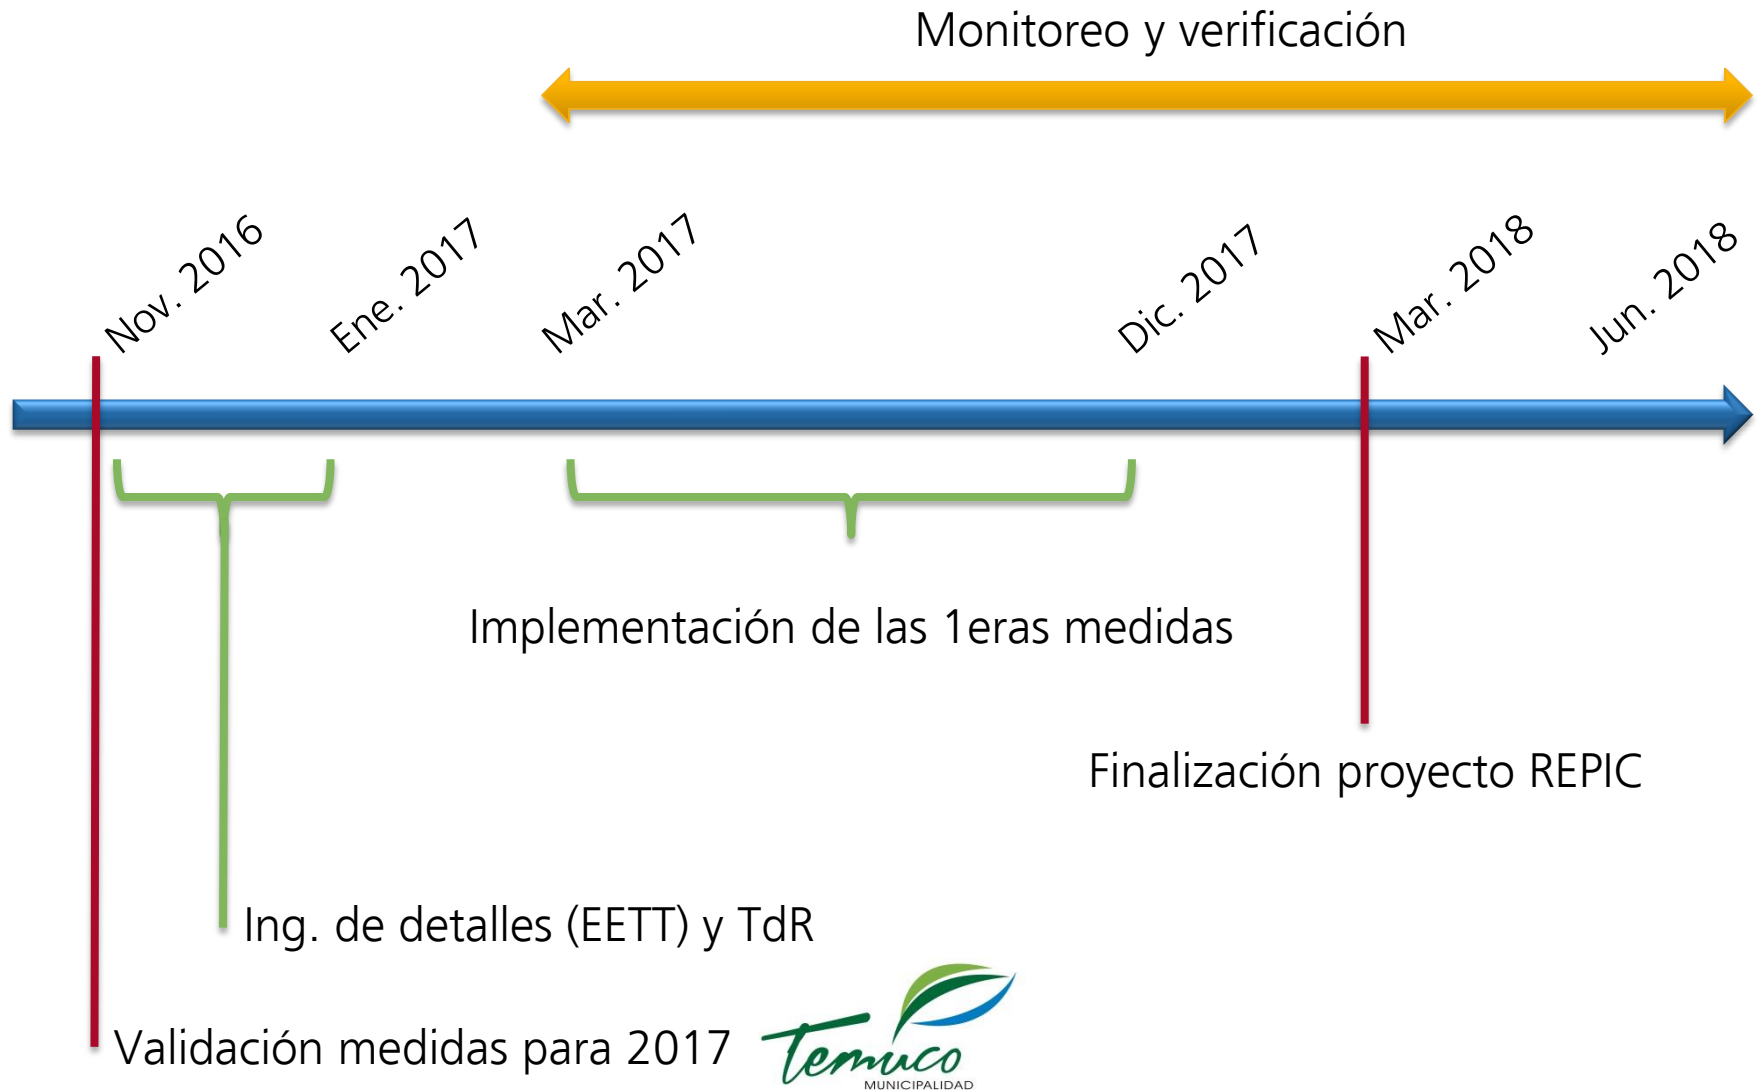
Monitoreo y verificación

Nov. 2016
Ene. 2017
Mar. 2017
Dic. 2017
Mar. 2018
Jun. 2018

Implementación de las 1eras medidas

Finalización proyecto REPIC

Ing. de detalles (EETT) y TdR

Validación medidas para 2017

Temuco
MUNICIPALIDAD